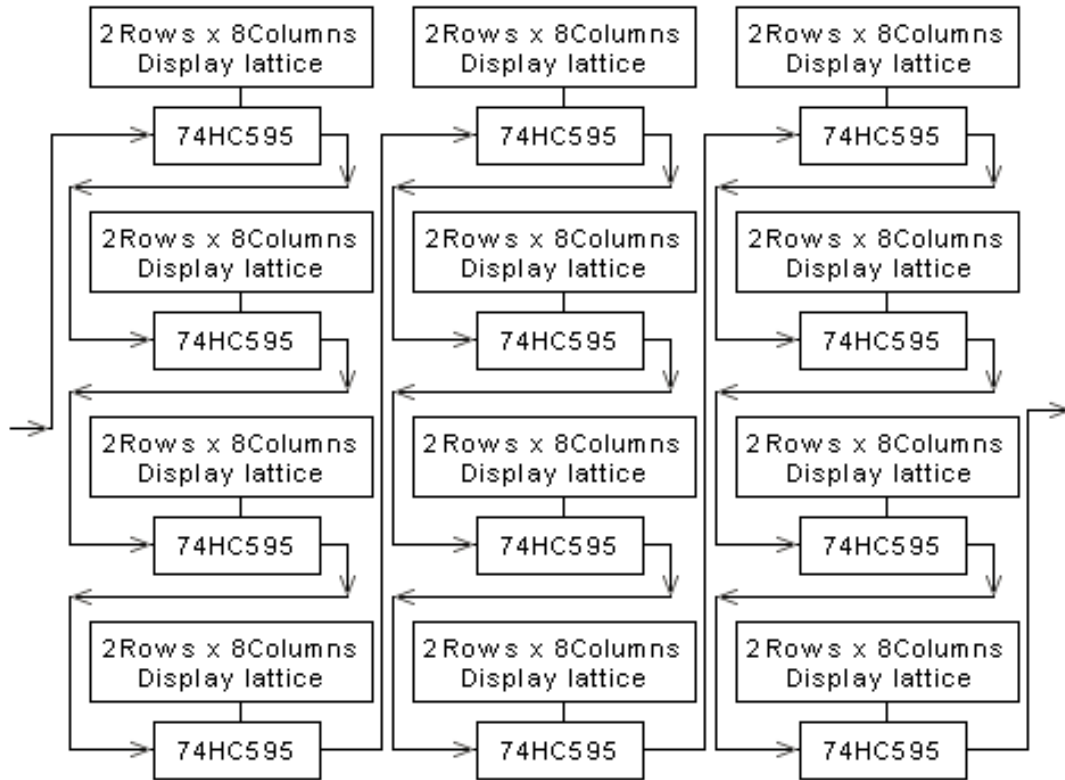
2Rows x 8Columns
Display lattice

74HC595

2Rows x 8Columns
Display lattice

74HC595

2Rows x 8Columns
Display lattice

74HC595

2Rows x 8Columns
Display lattice

74HC595

2Rows x 8Columns
Display lattice

74HC595

2Rows x 8Columns
Display lattice

74HC595

2Rows x 8Columns
Display lattice

74HC595

2Rows x 8Columns
Display lattice

74HC595

2Rows x 8Columns
Display lattice

74HC595

2Rows x 8Columns
Display lattice

74HC595

2Rows x 8Columns
Display lattice

74HC595

2Rows x 8Columns
Display lattice

74HC595